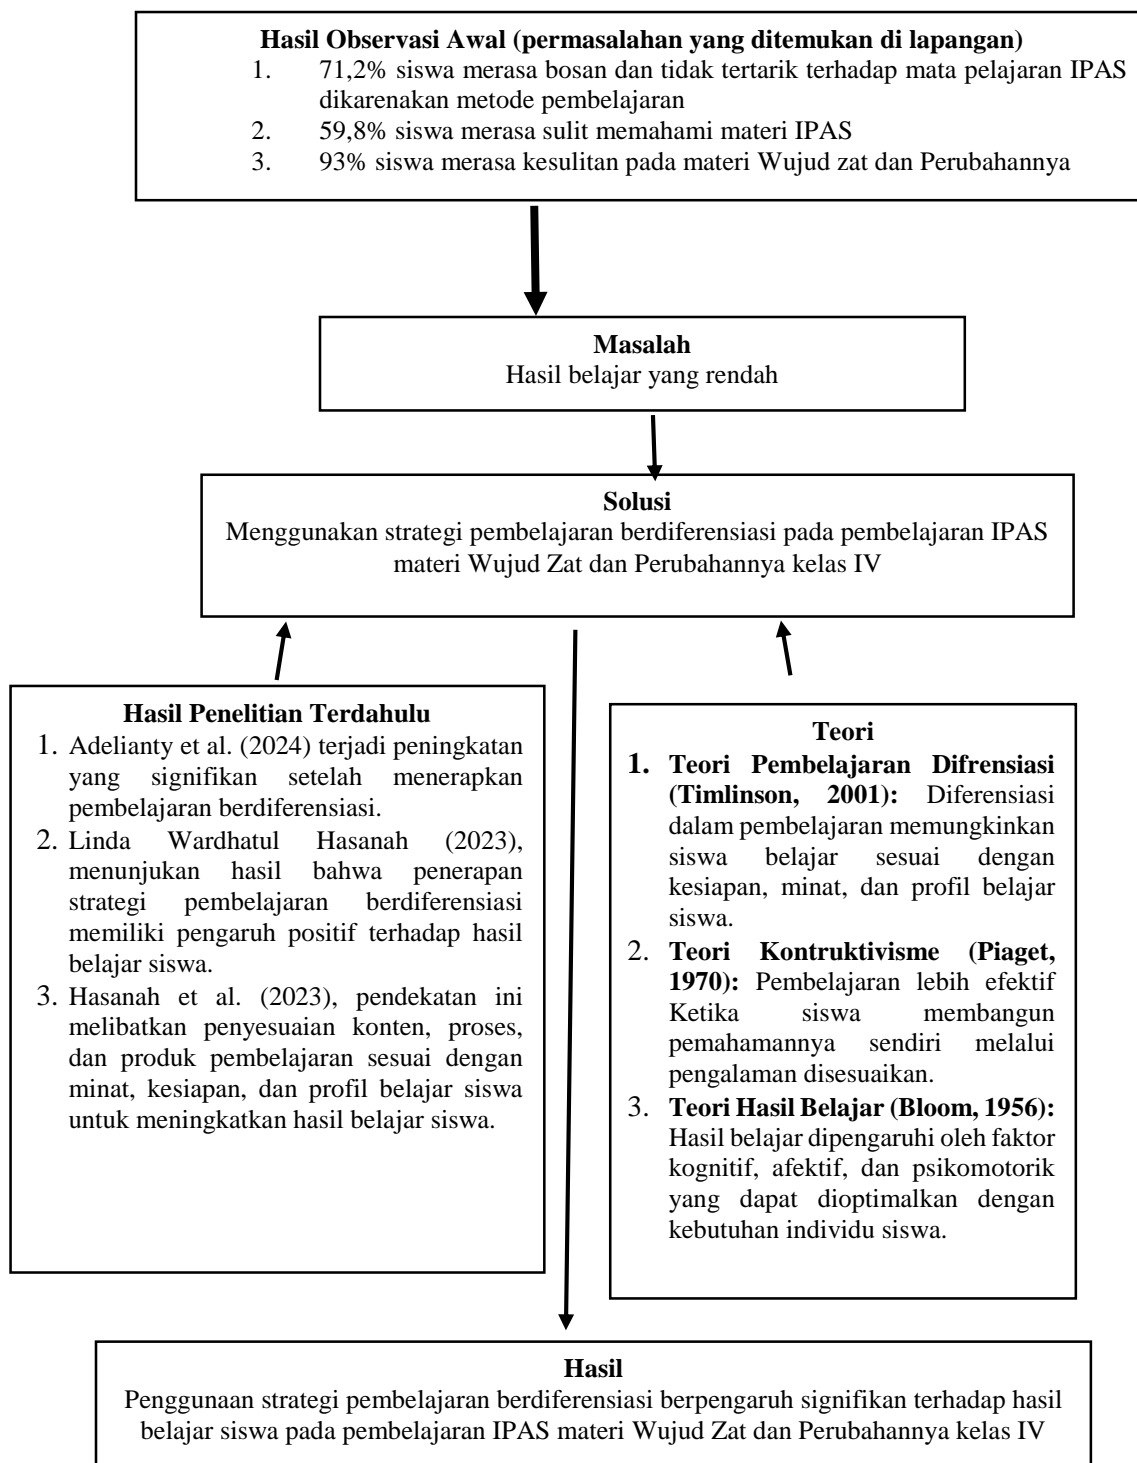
**Hasil Observasi Awal (permasalahan yang ditemukan di lapangan)**

1. 71,2% siswa merasa bosan dan tidak tertarik terhadap mata pelajaran IPAS dikarenakan metode pembelajaran
2. 59,8% siswa merasa sulit memahami materi IPAS
3. 93% siswa merasa kesulitan pada materi Wujud zat dan Perubahannya

**Masalah**
Hasil belajar yang rendah

**Solusi**
Menggunakan strategi pembelajaran berdiferensiasi pada pembelajaran IPAS materi Wujud Zat dan Perubahannya kelas IV

**Hasil Penelitian Terdahulu**

1. Adelianty et al. (2024) terjadi peningkatan yang signifikan setelah menerapkan pembelajaran berdiferensiasi.
2. Linda Wardhatul Hasanah (2023), menunjukan hasil bahwa penerapan strategi pembelajaran berdiferensiasi memiliki pengaruh positif terhadap hasil belajar siswa.
3. Hasanah et al. (2023), pendekatan ini melibatkan penyesuaian konten, proses, dan produk pembelajaran sesuai dengan minat, kesiapan, dan profil belajar siswa untuk meningkatkan hasil belajar siswa.

**Teori**

1. **Teori Pembelajaran Difrensiasi (Timlinson, 2001):** Diferensiasi dalam pembelajaran memungkinkan siswa belajar sesuai dengan kesiapan, minat, dan profil belajar siswa.
2. **Teori Kontruktivisme (Piaget, 1970):** Pembelajaran lebih efektif Ketika siswa membangun pemahamannya sendiri melalui pengalaman disesuaikan.
3. **Teori Hasil Belajar (Bloom, 1956):** Hasil belajar dipengaruhi oleh faktor kognitif, afektif, dan psikomotorik yang dapat dioptimalkan dengan kebutuhan individu siswa.

**Hasil**
Penggunaan strategi pembelajaran berdiferensiasi berpengaruh signifikan terhadap hasil belajar siswa pada pembelajaran IPAS materi Wujud Zat dan Perubahannya kelas IV